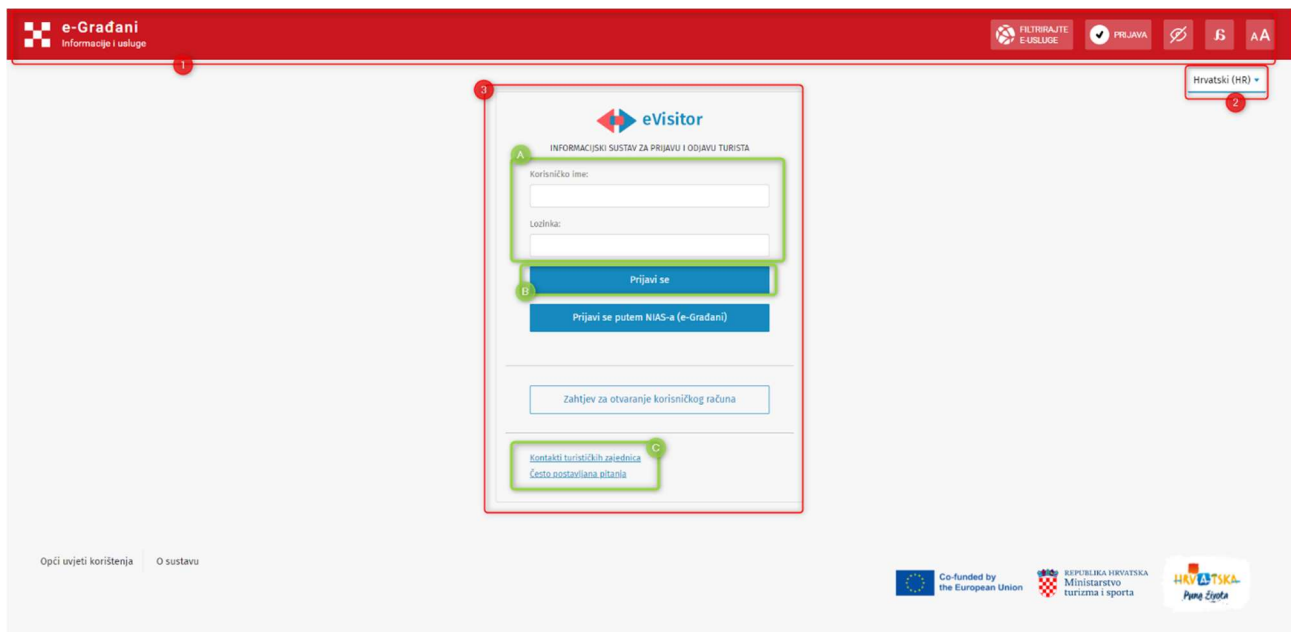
e-Građani
Informacije i usluge

FILTRIRAJTE E-USLUGE
PRIJAVA
AA

1

Hrvatski (HR)

2

3

eVisitor

INFORMACIJSKI SUSTAV ZA PRIJAVU I ODJAVU TURISTA

A

Korisničko ime:

Lozinka:

Prijavi se

B

Prijavi se putem NIAS-a (e-Građani)

Zahtjev za otvaranje korisničkog računa

C

Kontakti turističkih zajednica
Često postavljana pitanja

Opći uvjeti korištenja
O sustavu

Co-funded by the European Union

REPUBLIKA HRVATSKA
Ministarstvo turizma i sporta

HRVATSKA
Puna života